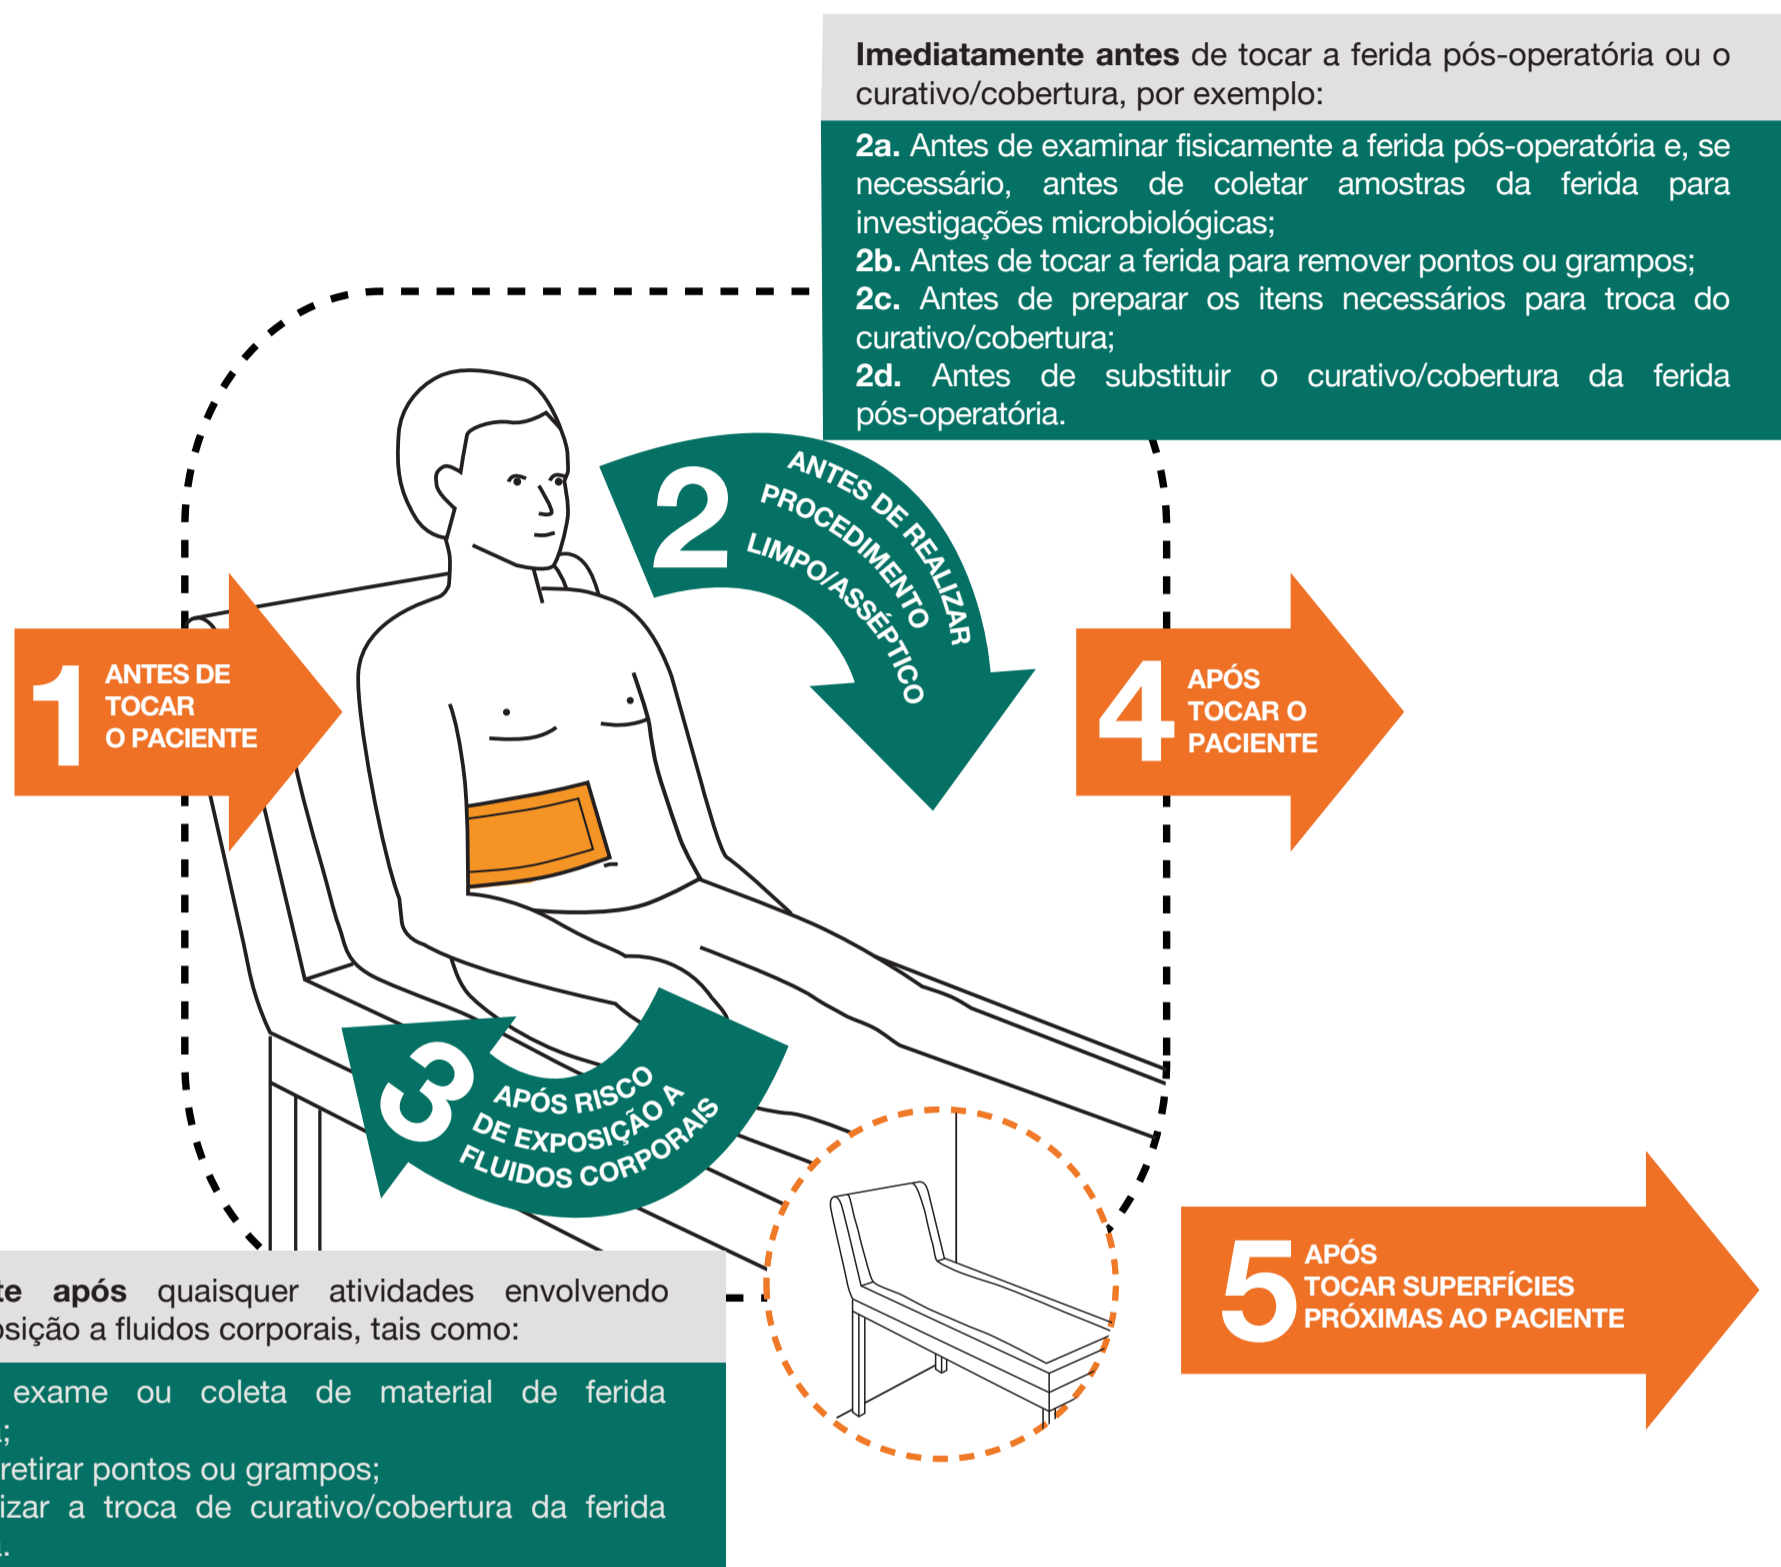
**Imediatamente antes** de tocar a ferida pós-operatória ou o curativo/cobertura, por exemplo:

**2a.** Antes de examinar fisicamente a ferida pós-operatória e, se necessário, antes de coletar amostras da ferida para investigações microbiológicas;
**2b.** Antes de tocar a ferida para remover pontos ou grampos;
**2c.** Antes de preparar os itens necessários para troca do curativo/cobertura;
**2d.** Antes de substituir o curativo/cobertura da ferida pós-operatória.

1 ANTES DE TOCAR O PACIENTE

2 ANTES DE REALIZAR PROCEDIMENTO LIMPO/ASSÉPTICO

4 APÓS TOCAR O PACIENTE

3 APÓS RISCO DE EXPOSIÇÃO A FLUIDOS CORPORAIS

5 APÓS TOCAR SUPERFÍCIES PRÓXIMAS AO PACIENTE

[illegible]te **após** quaisquer atividades envolvendo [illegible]osição a fluidos corporais, tais como:

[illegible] exame ou coleta de material de ferida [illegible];
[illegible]retirar pontos ou grampos;
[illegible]izar a troca de curativo/cobertura da ferida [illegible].